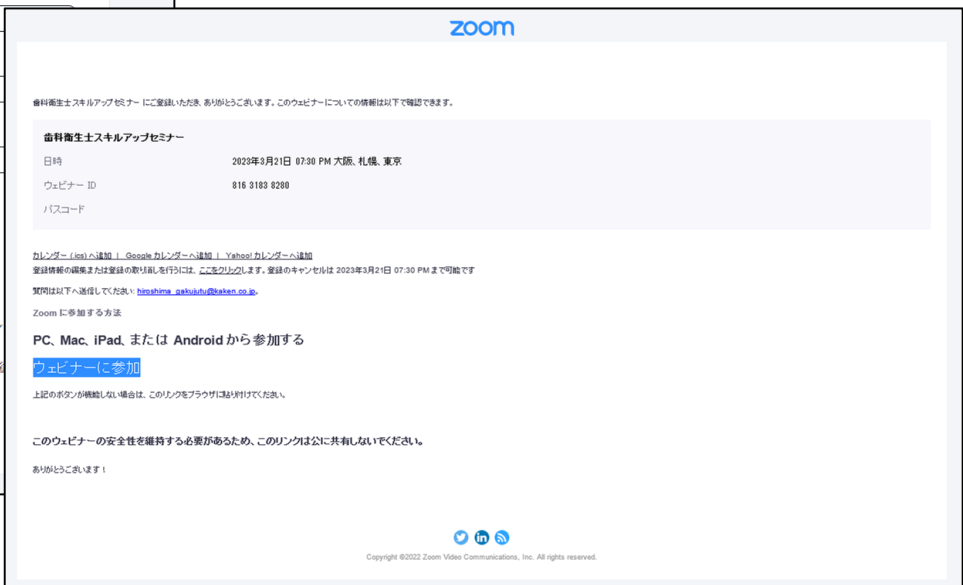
zoom

歯科衛生士スキルアップセミナー にご登録いただき、ありがとうございます。このウェビナーについての情報は以下で確認できます。

歯科衛生士スキルアップセミナー

| 日時 | 2023年3月21日 07:30 PM 大阪、札幌、東京 |
|---|---|
| ウェビナー ID | 816 3183 8280 |
| パスコード | |

カレンダー（.ics）へ追加 | Google カレンダーへ追加 | Yahoo! カレンダーへ追加
登録情報の編集または登録の取り消しを行うには、ここをクリックします。登録のキャンセルは 2023年3月21日 07:30 PM まで可能です

質問は以下へ送信してください: hiroshima_gakujutu@kaken.co.jp。

Zoom に参加する方法

PC、Mac、iPad、または Android から参加する

ウェビナーに参加

上記のボタンが機能しない場合は、このリンクをブラウザに貼り付けてください。

このウェビナーの安全性を維持する必要があるため、このリンクは公に共有しないでください。

ありがとうございます！

Copyright ©2022 Zoom Video Communications, Inc. All rights reserved.